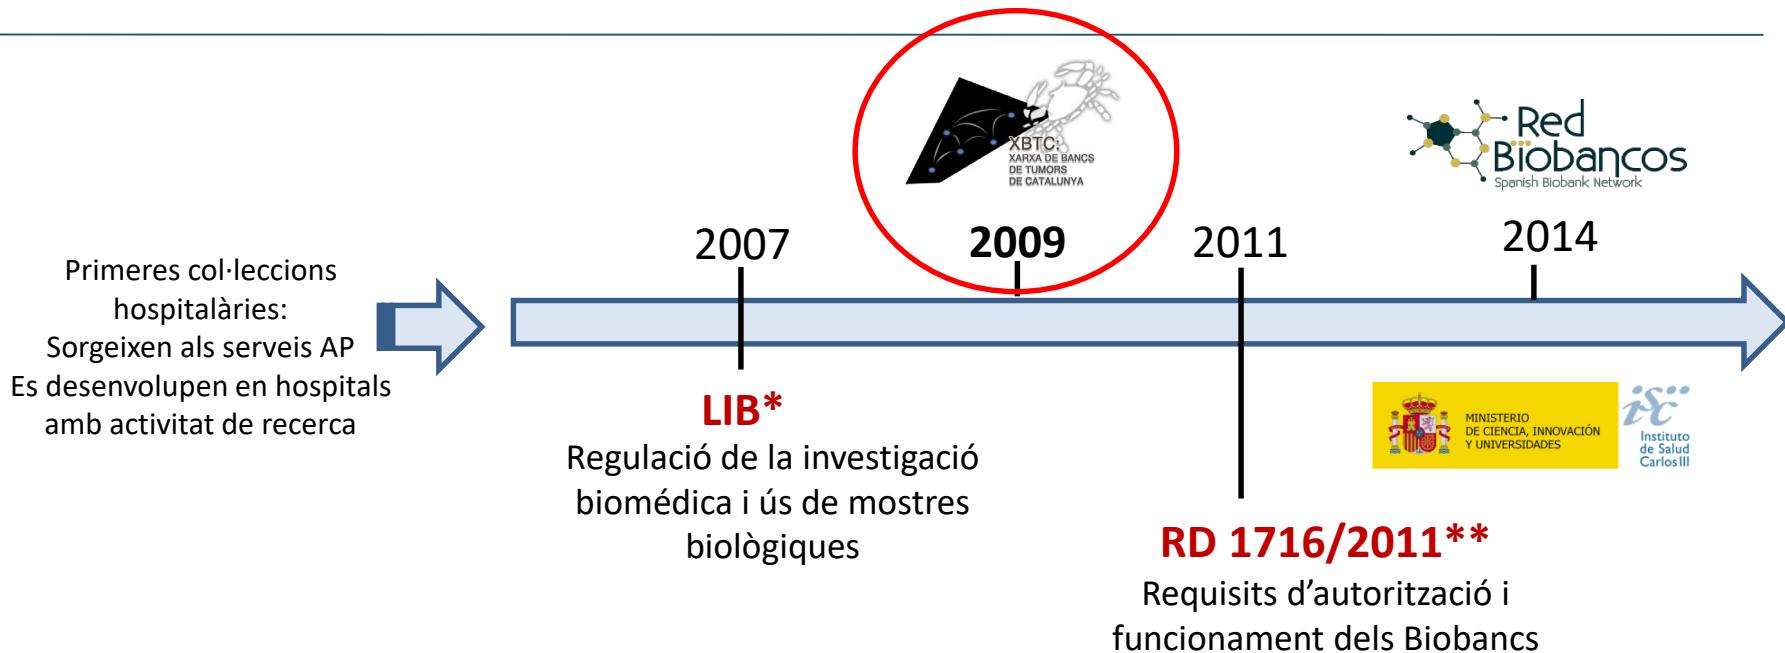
Primeres col·leccions hospitalàries:
Sorgeixen als serveis AP
Es desenvolupen en hospitals amb activitat de recerca

XBTC: XARXA DE BANCS DE TUMORS DE CATALUNYA

Red Biobancos
Spanish Biobank Network

2007

2009

2011

2014

LIB*
Regulació de la investigació biomèdica i ús de mostres biològiques

MINISTERIO DE CIENCIA, INNOVACIÓN Y UNIVERSIDADES

isc
Instituto de Salud Carlos III

RD 1716/2011**
Requisits d'autorització i funcionament dels Biobancs